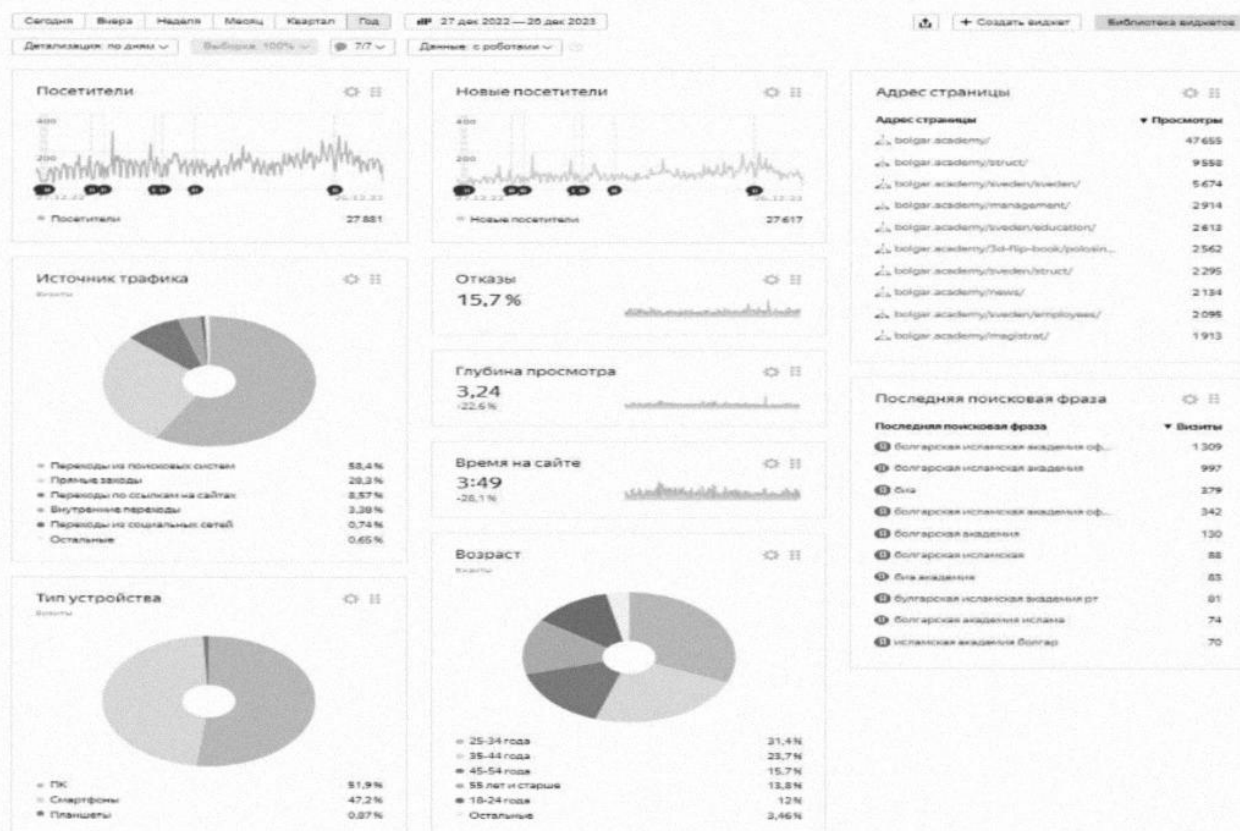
Сегодня | Вчера | Неделя | Месяц | Квартал | Год | 27 дек 2022 — 26 дек 2023

+ Создать виджет | Библиотека виджетов

Детализация: по дням | Выборка: 100% | 7/7 | Данные: с роботами

Посетители

400

200

27.12.22 | 26.12.23

Посетители 27 881

Новые посетители

400

200

27.12.22 | 26.12.23

Новые посетители 27 617

Адрес страницы

| Адрес страницы | Просмотры |
|---|---|
| bolgar.academy/ | 47 655 |
| bolgar.academy/struct/ | 9 558 |
| bolgar.academy/sveden/sveden/ | 5 674 |
| bolgar.academy/management/ | 2 914 |
| bolgar.academy/sveden/education/ | 2 613 |
| bolgar.academy/3d-flip-book/polosin... | 2 562 |
| bolgar.academy/sveden/struct/ | 2 295 |
| bolgar.academy/news/ | 2 134 |
| bolgar.academy/sveden/employees/ | 2 095 |
| bolgar.academy/magistrat/ | 1 913 |

Источник трафика

Визиты

| | |
|---|---|
| Переходы из поисковых систем | 58,4 % |
| Прямые заходы | 28,3 % |
| Переходы по ссылкам на сайтах | 8,57 % |
| Внутренние переходы | 3,38 % |
| Переходы из социальных сетей | 0,74 % |
| Остальные | 0,65 % |

Отказы

15,7 %

Глубина просмотра

3,24

-22,6 %

Время на сайте

3:49

-28,1 %

Последняя поисковая фраза

| Последняя поисковая фраза | Визиты |
|---|---|
| болгарская исламская академия оф... | 1 309 |
| болгарская исламская академия | 997 |
| бга | 379 |
| болгарская исламская академия оф... | 342 |
| болгарская академия | 130 |
| болгарская исламская | 88 |
| бга академия | 85 |
| булгарская исламская академия рт | 81 |
| болгарская академия ислама | 74 |
| исламская академия болгар | 70 |

Тип устройства

Визиты

| | |
|---|---|
| ПК | 51,9 % |
| Смартфоны | 47,2 % |
| Планшеты | 0,87 % |

Возраст

Визиты

| | |
|---|---|
| 25-34 года | 31,4 % |
| 35-44 года | 23,7 % |
| 45-54 года | 15,7 % |
| 55 лет и старше | 13,8 % |
| 18-24 года | 12 % |
| Остальные | 3,46 % |